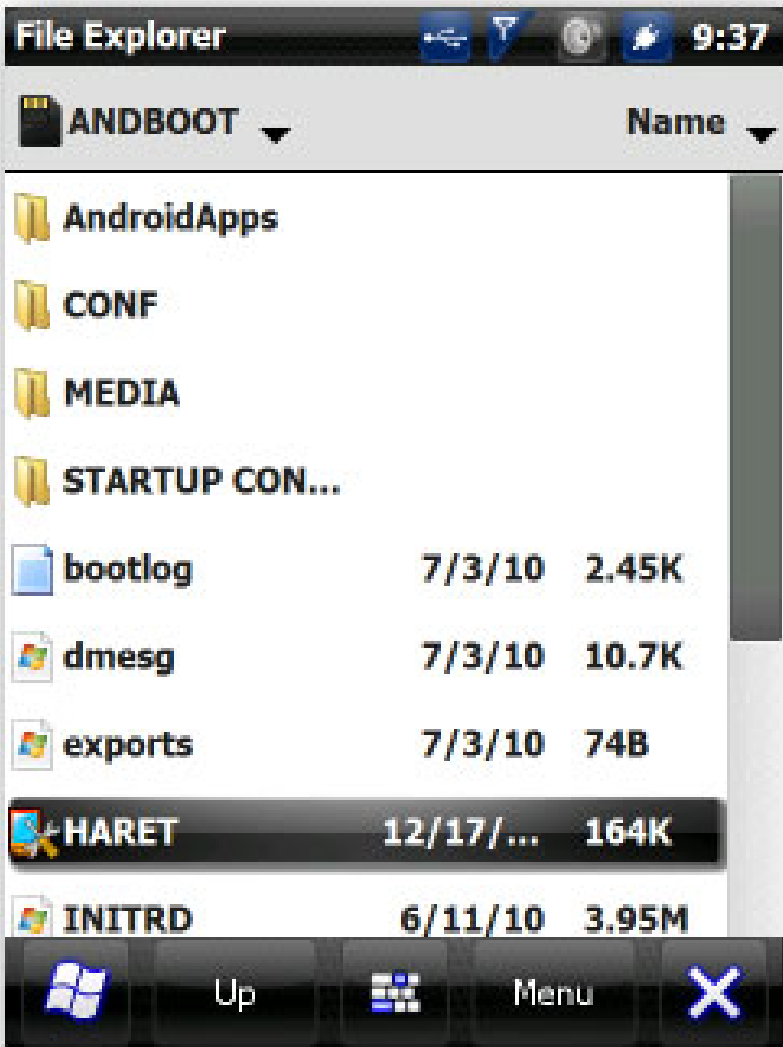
File Explorer 9:37

ANDBOOT Name

AndroidApps

CONF

MEDIA

STARTUP CON...

| | | |
|---|---|---|
| bootlog | 7/3/10 | 2.45K |
| dmesg | 7/3/10 | 10.7K |
| exports | 7/3/10 | 74B |
| HARET | 12/17/... | 164K |
| INITRD | 6/11/10 | 3.95M |

Up Menu